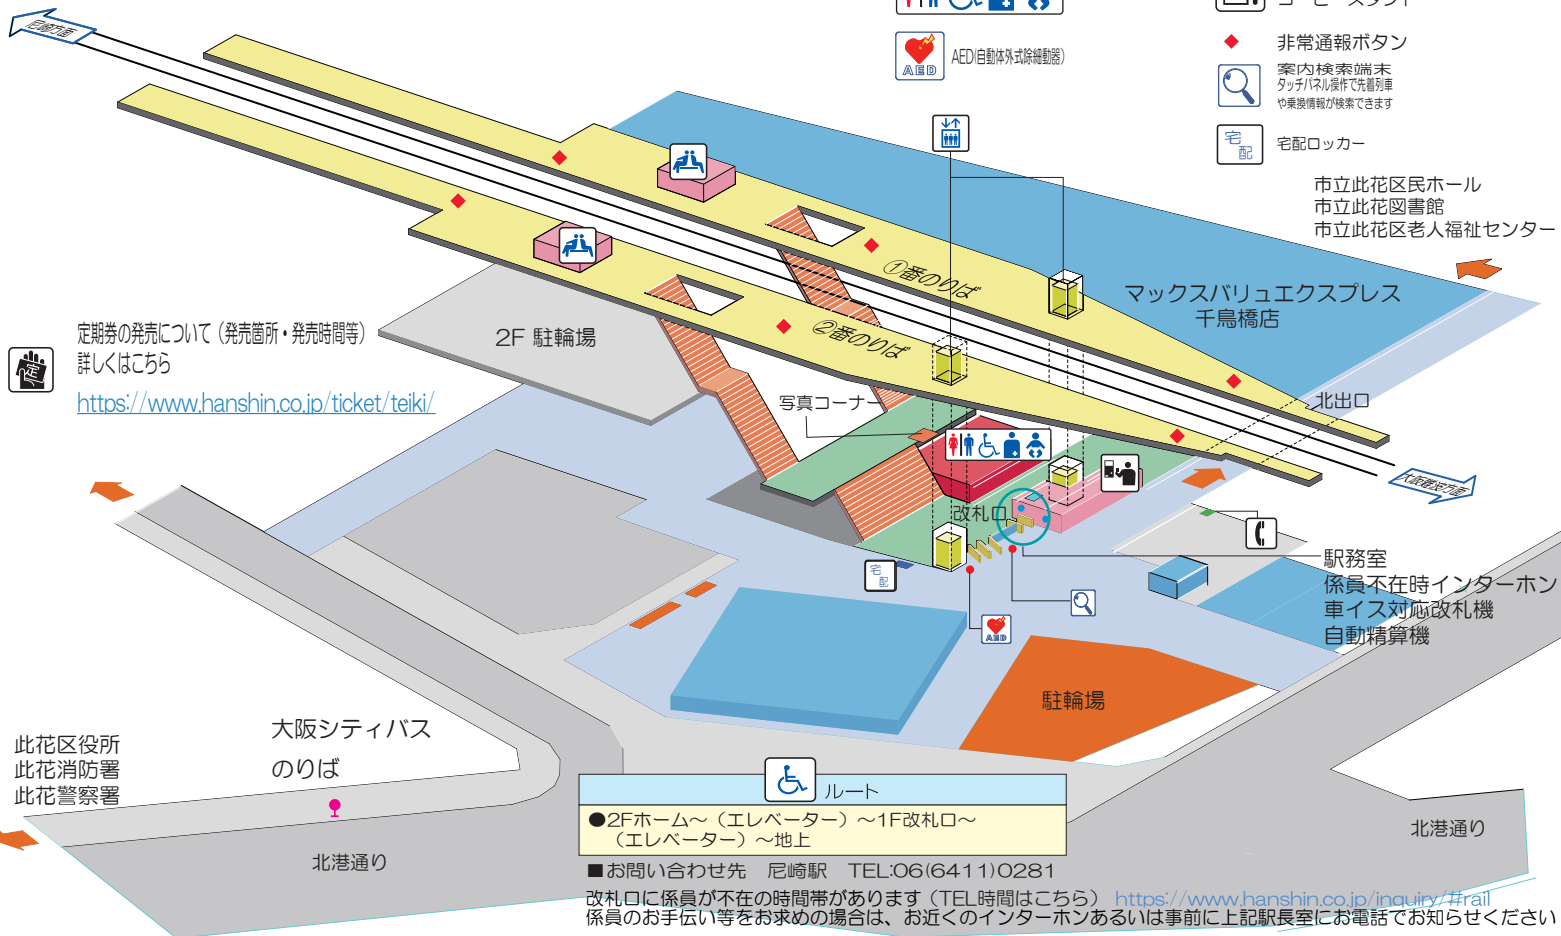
尼崎方面

AED(自動体外式除細動器)

非常通報ボタン

案内検索端末
タッチパネル操作で先着列車や乗換情報が検索できます

宅配ロッカー

市立此花区民ホール
市立此花図書館
市立此花区老人福祉センター

マックスバリュエクスプレス
千鳥橋店

①番のりば

②番のりば

2F 駐輪場

定期券の発売について(発売箇所・発売時間等)
詳しくはこちら
https://www.hanshin.co.jp/ticket/teiki/

写真コーナー

北出口

大阪難波方面

改札口

駅務室
係員不在時インターホン
車イス対応改札機
自動精算機

駐輪場

此花区役所
此花消防署
此花警察署

大阪シティバス
のりば

北港通り

ルート

●2Fホーム～(エレベーター)～1F改札口～(エレベーター)～地上

■お問い合わせ先 尼崎駅 TEL:06(6411)0281

北港通り

改札口に係員が不在の時間帯があります(TEL時間はこちら) https://www.hanshin.co.jp/inquiry/#rail
係員のお手伝い等をお求めの場合は、お近くのインターホンあるいは事前に上記駅長室にお電話でお知らせください